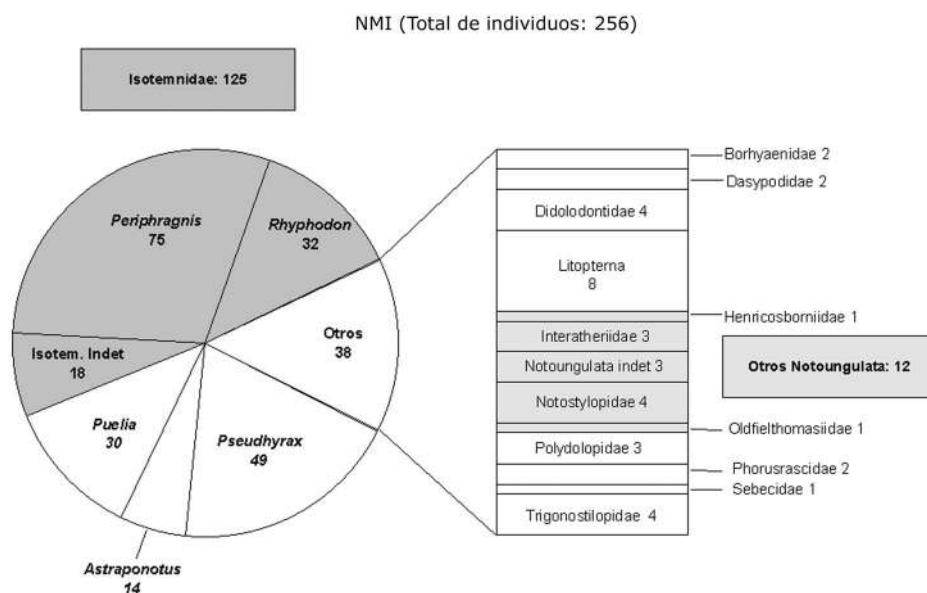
NMI (Total de individuos: 256)

Isotemnidae: 125

Periphragnis
75

Rhyphodon
32

Otros
38

Isotem. Indet
18

Puelia
30

Pseudhyrax
49

Astraponotus
14

Borhyaenidae 2

Dasypodidae 2

Didolodontidae 4

Litopterna
8

Henricosborniidae 1

Interatheriidae 3

Notoungulata indet 3

Notostylopidae 4

Otros Notoungulata: 12

Oldfielthomasiidae 1

Polydolopidae 3

Phorusrascidae 2

Sebecidae 1

Trigonostilopidae 4